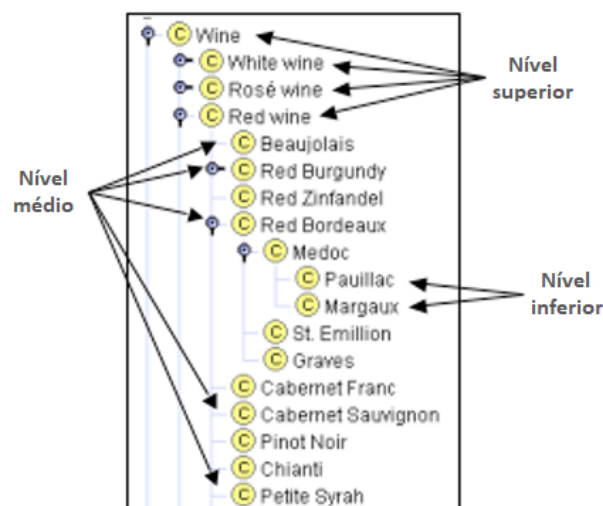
C Wine
C White wine
C Rosé wine
C Red wine
C Beaujolais
C Red Burgundy
C Red Zinfandel
C Red Bordeaux
C Medoc
C Pauillac
C Margaux
C St. Emillion
C Graves
C Cabernet Franc
C Cabernet Sauvignon
C Pinot Noir
C Chianti
C Petite Syrah

Nível superior

Nível médio

Nível inferior